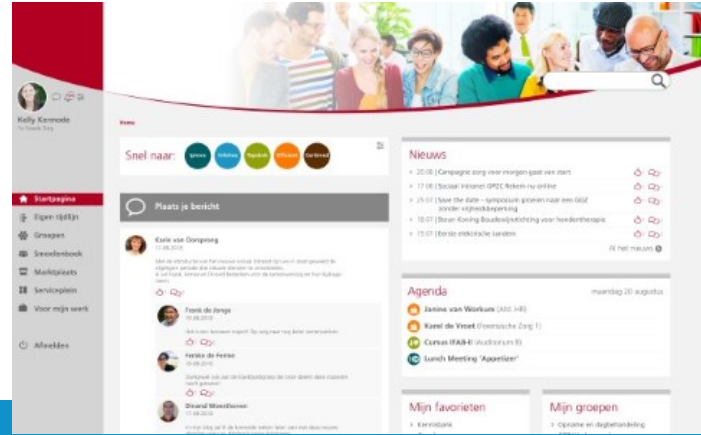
Kelly Kennode

Home

Snel naar:

Nieuws

20.08 | Campagne zorg voor morgen gaat van start
17.08 | Sociaal intranet OPZC Rekem nu online
25.07 | Save the date - symposium groeien naar een GGZ zonder vrijheidsbeperking
18.07 | Steun Koning Boudewijnstichting voor kwedientherapie
15.07 | Eerste elektrische tanden

Al het nieuws

Plaats je bericht

Karin van Dongenweg

Frank de Jonge

Femke de Feiter

Diewel Woestboren

Startpagina
Eigen tijdlijn
Groepen
Smoelenboek
Marktplaats
Serviceplein
Voor mijn werk

Afmelden

Agenda

maandag 20 augustus

Janine van Workum
Karel de Vroet
Cursus IFAB-I
Lunch Meeting 'Appetizer'

Mijn favorieten

Mijn groepen